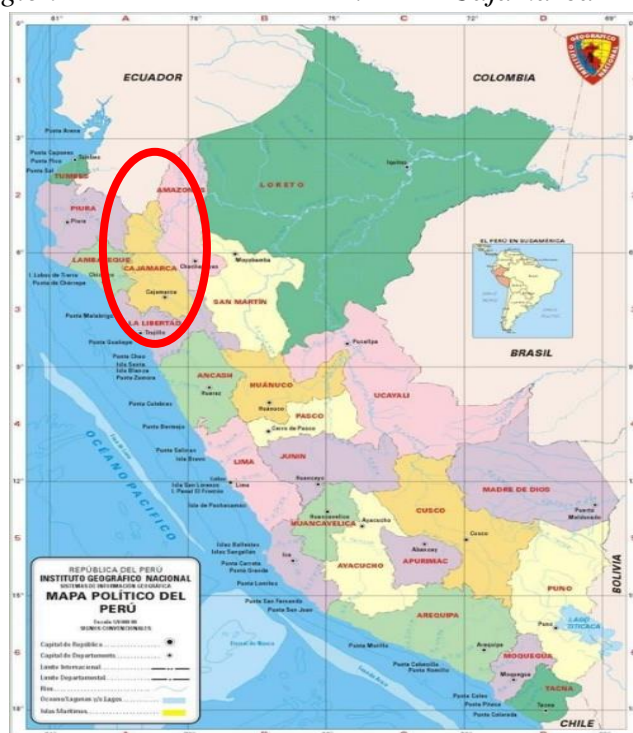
ECUADOR

COLOMBIA

Punta Arena
Punta Capones
Punta Pico
Punta Sal
Tumbes
TUMBES

PIURA
Piura

AMAZONAS

LORETO
Iquitos

LAMBAYEQUE
Chiclayo
I. Lobos de Tierra
Punta de Chérrepe

CAJAMARCA
Chachapoyas
Cajamarca
Moyobamba

SAN MARTIN

LA LIBERTAD
Trujillo
Punta Malabrigo

EL PERÚ EN SUDAMÉRICA

BRASIL

Punta Guañape
Punta Chao
Isla Santa
Isla Blanca
Punta Zamora
Pucallpa

ANCASH
Huaraz

HUÁNUCO
Huánuco

UCAYALI

Punta Culebras
Punta Bermejo

PASCO
Cerro de Pasco

Punta Salinas
Isla Brava

OCEANO PACIFICO

LIMA
Lima
Callao
Isla San Lorenzo
I. Pasal El Frontón
Isla de Pachacamac

JUNIN
Huancayo

MADRE DE DIOS
Puerto Maldonado

HUANCAVELICA
Huancavelica
Ayacucho

CUSCO
Cusco

APURIMAC
Abancay

Islas Ballestas
Islas Sangallán
Punta Carreta
Punta Grande
Punta Lomitas
Ica

AYACUCHO

PUNO
Puno
LAGO TITICACA

BOLIVIA

Punta San Fernando
Punta San Juan

AREQUIPA
Arequipa

MOQUEGUA
Moquegua

Punta Morillo
Punta Cabezitas
Punta Huanillo
Punta Coles
Punta Pisco
Punta Colorada

TACNA
Tacna

CHILE

REPÚBLICA DEL PERÚ
INSTITUTO GEOGRÁFICO NACIONAL
SISTEMAS DE INFORMACIÓN GEOGRÁFICA
MAPA POLÍTICO DEL PERÚ
Escala 1/5'000 000
SIGNOS CONVENCIONALES
Capital de República
Capital de Departamento
Límite Internacional
Límite Departamental
Ríos
Océano/Lagunas y/o Lagos
Islas Marítimas

INSTITUTO GEOGRÁFICO NACIONAL

A B C
81° 78° 75° 72° 69°
1 2 3 4 5 6
3° 6° 9° 12° 15° 18°